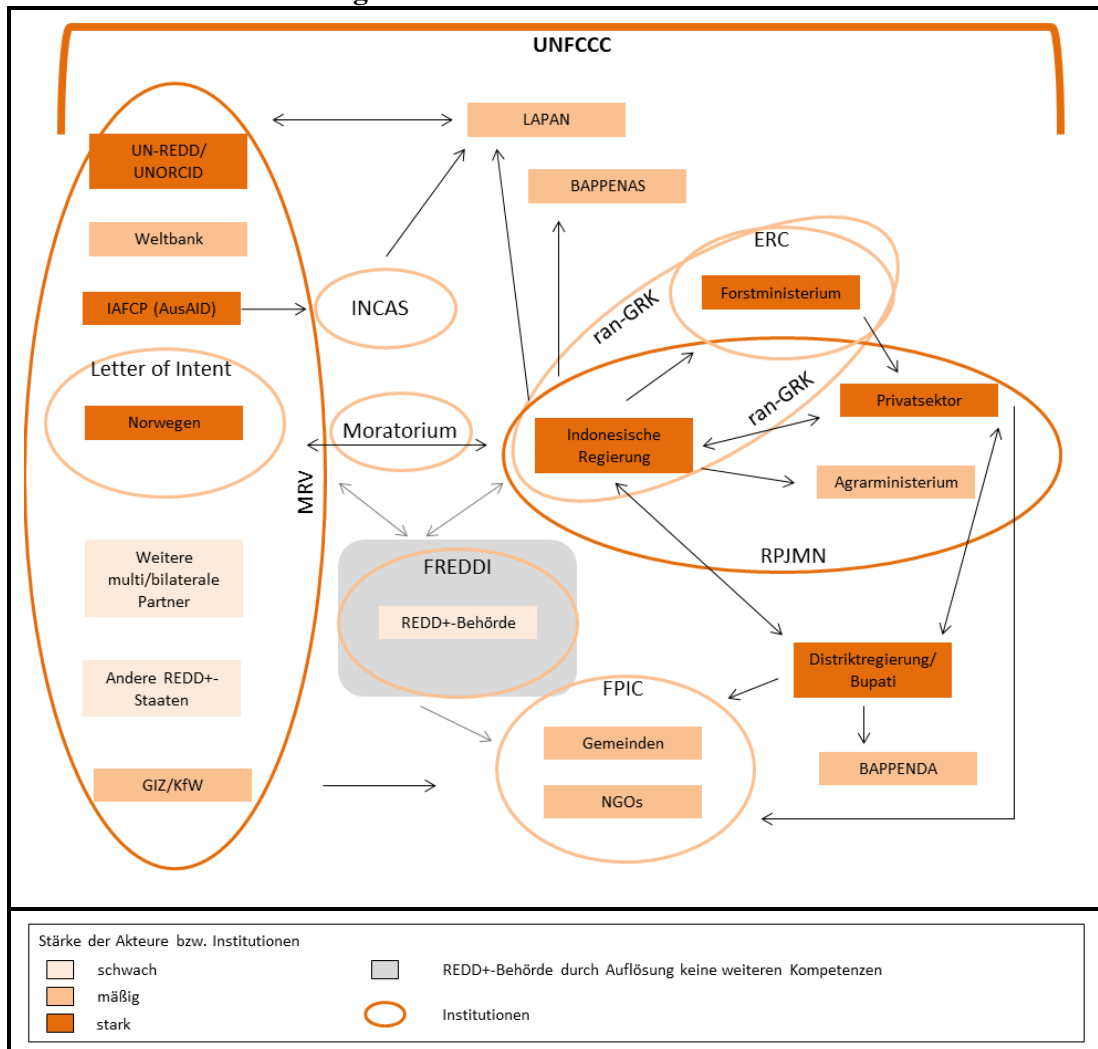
UNFCCC

LAPAN

UN-REDD/ UNORCID

BAPPENAS

Weltbank

ERC

IAFCP (AusAID)

INCAS

Forstministerium

ran-GRK

Letter of Intent

Privatsektor

ran-GRK

Norwegen

Moratorium

Indonesische Regierung

Agrarministerium

MRV

Weitere multi/bilaterale Partner

FREDDI

RPJMN

REDD+-Behörde

Distriktregierung/ Bupati

Andere REDD+-Staaten

FPIC

Gemeinden

BAPPENDA

GIZ/KfW

NGOs

Stärke der Akteure bzw. Institutionen

schwach

mäßig

stark

REDD+-Behörde durch Auflösung keine weiteren Kompetenzen

Institutionen